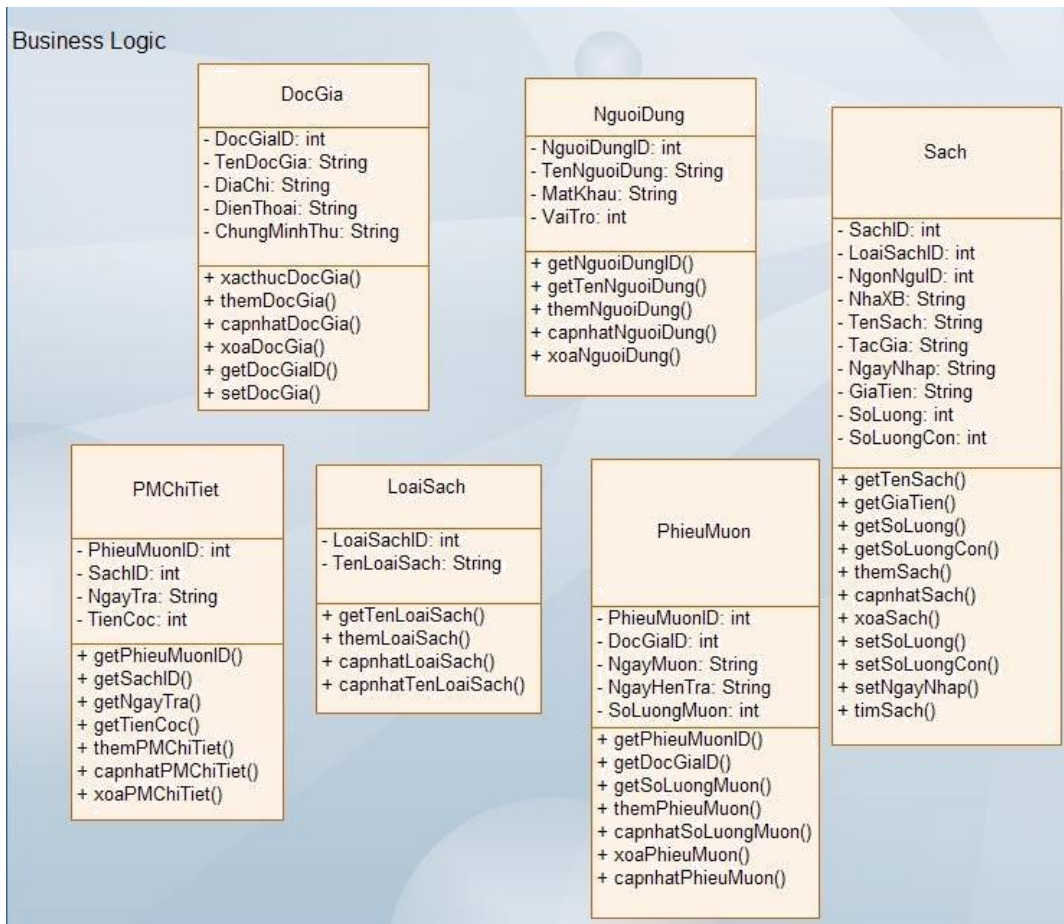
Business Logic

DocGia

- DocGiaID: int
- TenDocGia: String
- DiaChi: String
- DienThoai: String
- ChungMinhThu: String

+ xacthucDocGia()
+ themDocGia()
+ capnhatDocGia()
+ xoaDocGia()
+ getDocGiaID()
+ setDocGia()

NguoiDung

- NguoiDungID: int
- TenNguoiDung: String
- MatKhau: String
- VaiTro: int

+ getNguoiDungID()
+ getTenNguoiDung()
+ themNguoiDung()
+ capnhatNguoiDung()
+ xoaNguoiDung()

Sach

- SachID: int
- LoaiSachID: int
- NgonNguID: int
- NhaXB: String
- TenSach: String
- TacGia: String
- NgayNhap: String
- GiaTien: String
- SoLuong: int
- SoLuongCon: int

+ getTenSach()
+ getGiaTien()
+ getSoLuong()
+ getSoLuongCon()
+ themSach()
+ capnhatSach()
+ xoaSach()
+ setSoLuong()
+ setSoLuongCon()
+ setNgayNhap()
+ timSach()

PMChiTiet

- PhieuMuonID: int
- SachID: int
- NgayTra: String
- TienCoc: int

+ getPhieuMuonID()
+ getSachID()
+ getNgayTra()
+ getTienCoc()
+ themPMChiTiet()
+ capnhatPMChiTiet()
+ xoaPMChiTiet()

LoaiSach

- LoaiSachID: int
- TenLoaiSach: String

+ getTenLoaiSach()
+ themLoaiSach()
+ capnhatLoaiSach()
+ capnhatTenLoaiSach()

PhieuMuon

- PhieuMuonID: int
- DocGiaID: int
- NgayMuon: String
- NgayHenTra: String
- SoLuongMuon: int

+ getPhieuMuonID()
+ getDocGiaID()
+ getSoLuongMuon()
+ themPhieuMuon()
+ capnhatSoLuongMuon()
+ xoaPhieuMuon()
+ capnhatPhieuMuon()